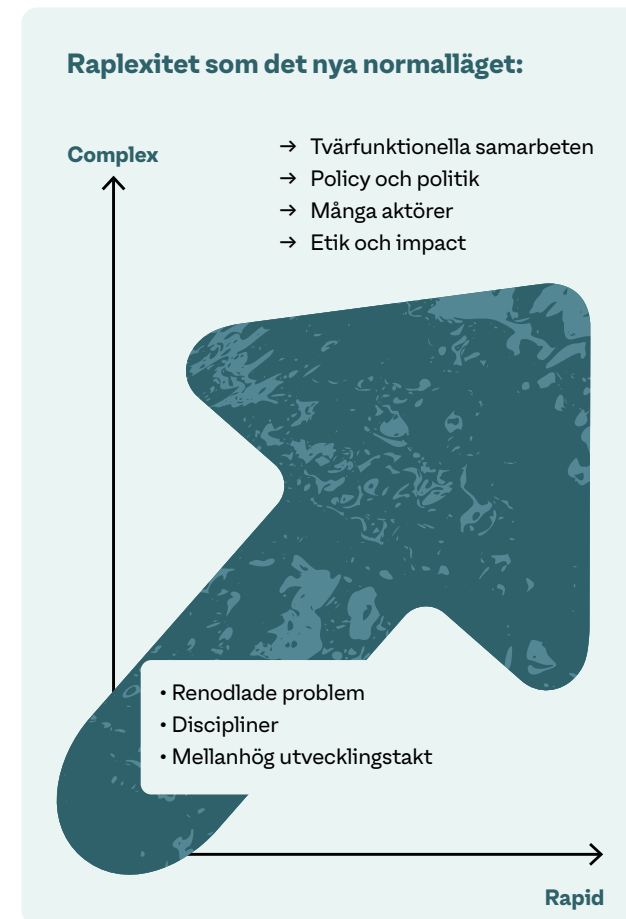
Raplexitet som det nya normalläget:

Complex

→ Tvärfunktionella samarbeten
→ Policy och politik
→ Många aktörer
→ Etik och impact

• Renodlade problem
• Discipliner
• Mellanhög utvecklingstakt

Rapid